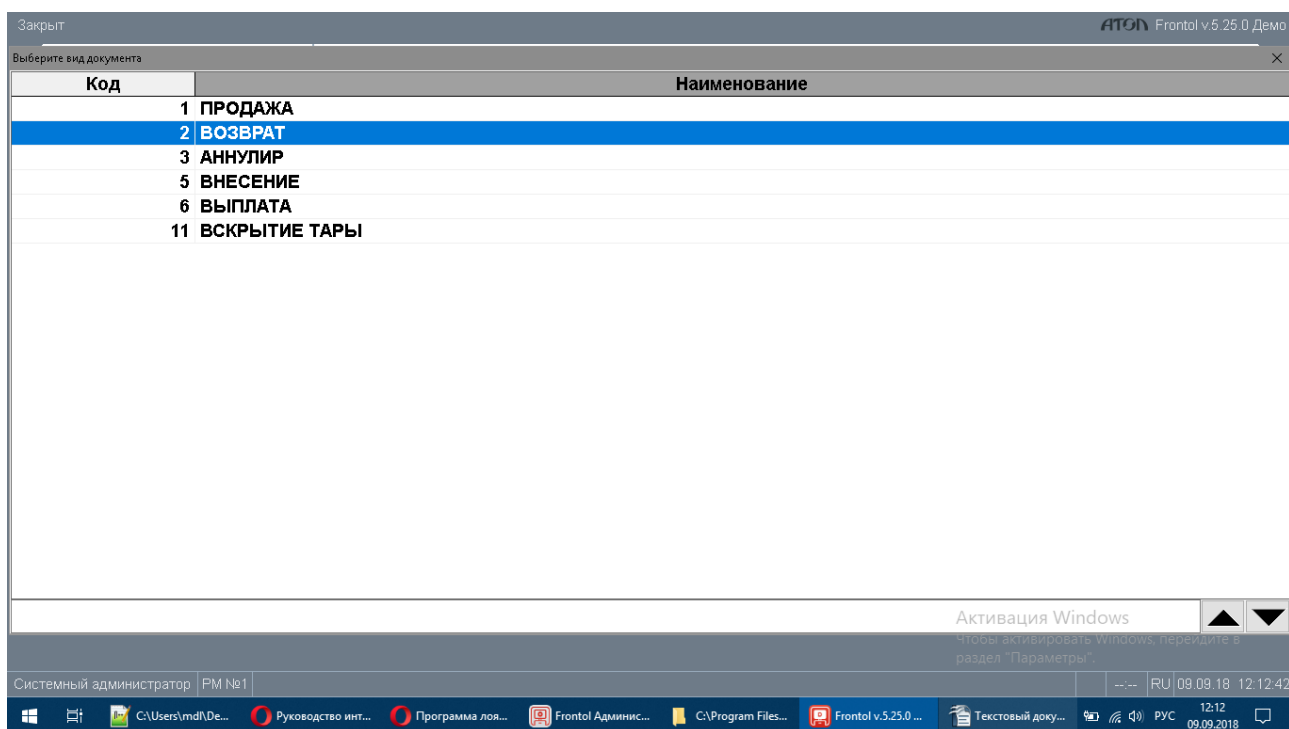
Закрыт

АТОЛ Frontol v.5.25.0 Демо

Выберите вид документа

×

| Код | Наименование |
|---|---|
| 1 | ПРОДАЖА |
| 2 | ВОЗВРАТ |
| 3 | АННУЛИР |
| 5 | ВНЕСЕНИЕ |
| 6 | ВЫПЛАТА |
| 11 | ВСКРЫТИЕ ТАРЫ |

Активация Windows
Чтобы активировать Windows, перейдите в раздел "Параметры".

Системный администратор РМ №1

--:-- RU 09.09.18 12:12:42

C:\Users\mdl\De... Руководство инт... Программа лоя... Frontol Админис... C:\Program Files... Frontol v.5.25.0 ... Текстовый доку... РУС 12:12 09.09.2018